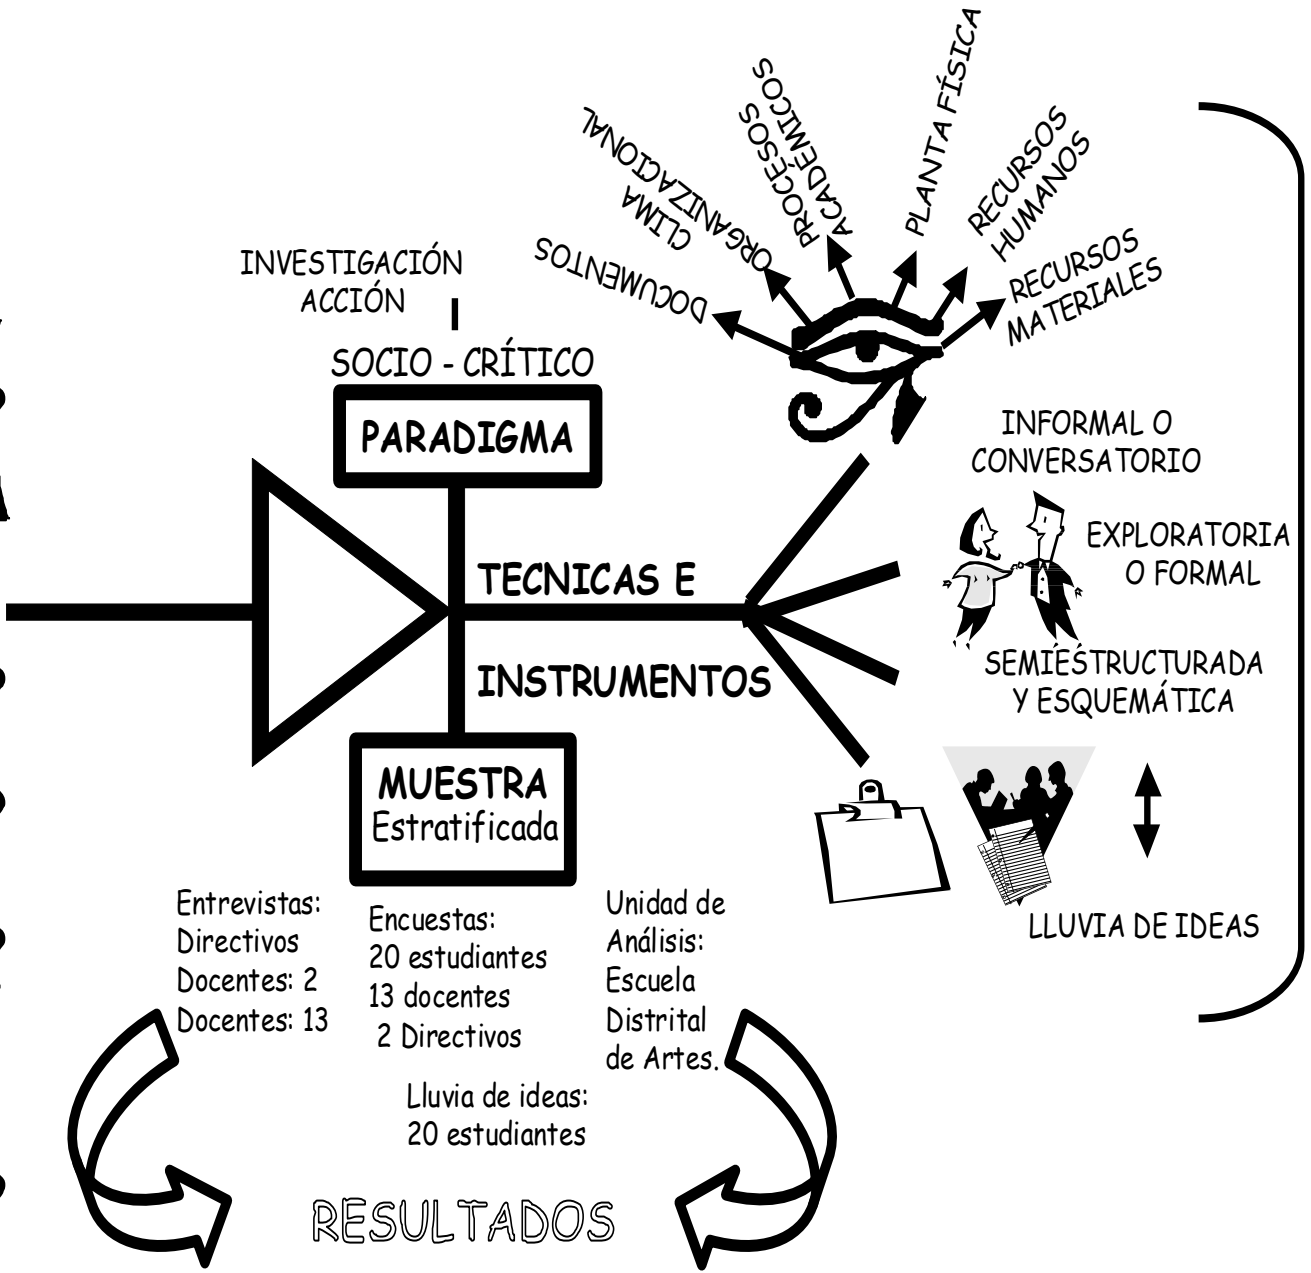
DOCUMENTOS

CLIMA ORGANIZACIONAL

PROCESOS ACADÉMICOS

PLANTA FÍSICA

RECURSOS HUMANOS

RECURSOS MATERIALES

INVESTIGACIÓN ACCIÓN

SOCIO - CRÍTICO

PARADIGMA

INFORMAL O CONVERSATORIO

EXPLORATORIA O FORMAL

TECNICAS E

INSTRUMENTOS

SEMIESTRUCTURADA Y ESQUEMÁTICA

MUESTRA
Estratificada

LLUVIA DE IDEAS

Entrevistas:
Directivos
Docentes: 2
Docentes: 13

Encuestas:
20 estudiantes
13 docentes
2 Directivos

Unidad de Análisis:
Escuela Distrital de Artes.

Lluvia de ideas:
20 estudiantes

RESULTADOS